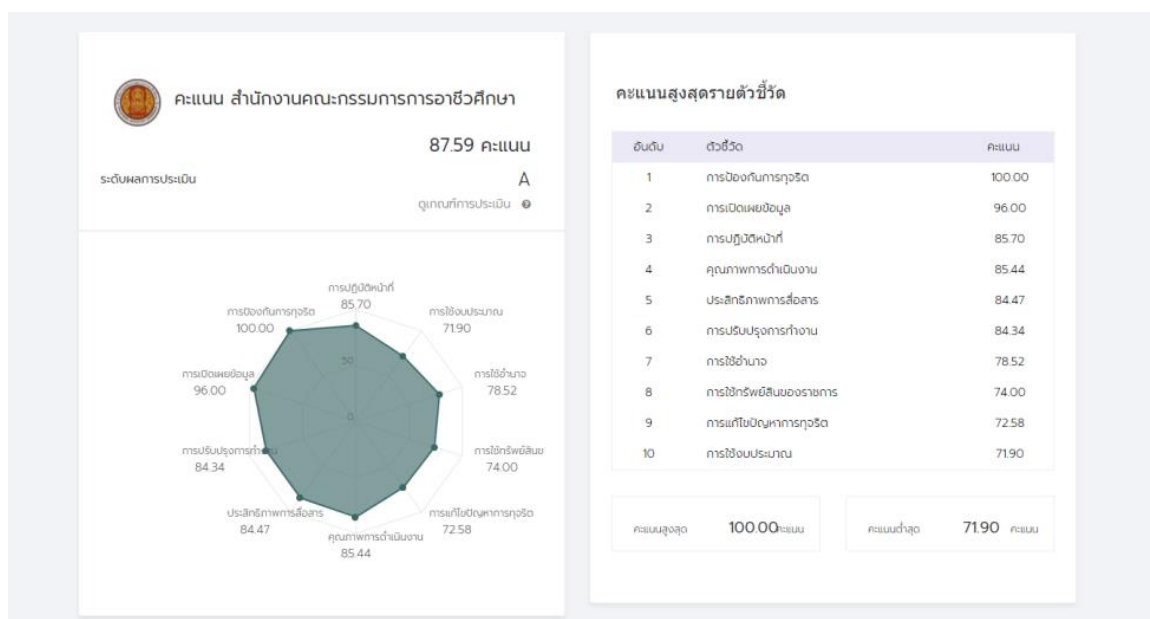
คะแนน สำนักงานคณะกรรมการการอาชีวศึกษา

87.59 คะแนน

ระดับผลการประเมิน

A

ดูเกณฑ์การประเมิน

การปฏิบัติหน้าที่
85.70

การใช้งบประมาณ
71.90

การใช้อำนาจ
78.52

การใช้ทรัพย์สินฯ
74.00

การแก้ไขปัญหาการทุจริต
72.58

คุณภาพการดำเนินงาน
85.44

ประสิทธิภาพการสื่อสาร
84.47

การปรับปรุงการทำงาน
84.34

การเปิดเผยข้อมูล
96.00

การป้องกันการทุจริต
100.00

50

0

คะแนนสูงสุดรายตัวชี้วัด

| อันดับ | ตัวชี้วัด | คะแนน |
|---|---|---|
| 1 | การป้องกันการทุจริต | 100.00 |
| 2 | การเปิดเผยข้อมูล | 96.00 |
| 3 | การปฏิบัติหน้าที่ | 85.70 |
| 4 | คุณภาพการดำเนินงาน | 85.44 |
| 5 | ประสิทธิภาพการสื่อสาร | 84.47 |
| 6 | การปรับปรุงการทำงาน | 84.34 |
| 7 | การใช้อำนาจ | 78.52 |
| 8 | การใช้ทรัพย์สินของราชการ | 74.00 |
| 9 | การแก้ไขปัญหาการทุจริต | 72.58 |
| 10 | การใช้งบประมาณ | 71.90 |

คะแนนสูงสุด 100.00 คะแนน

คะแนนต่ำสุด 71.90 คะแนน